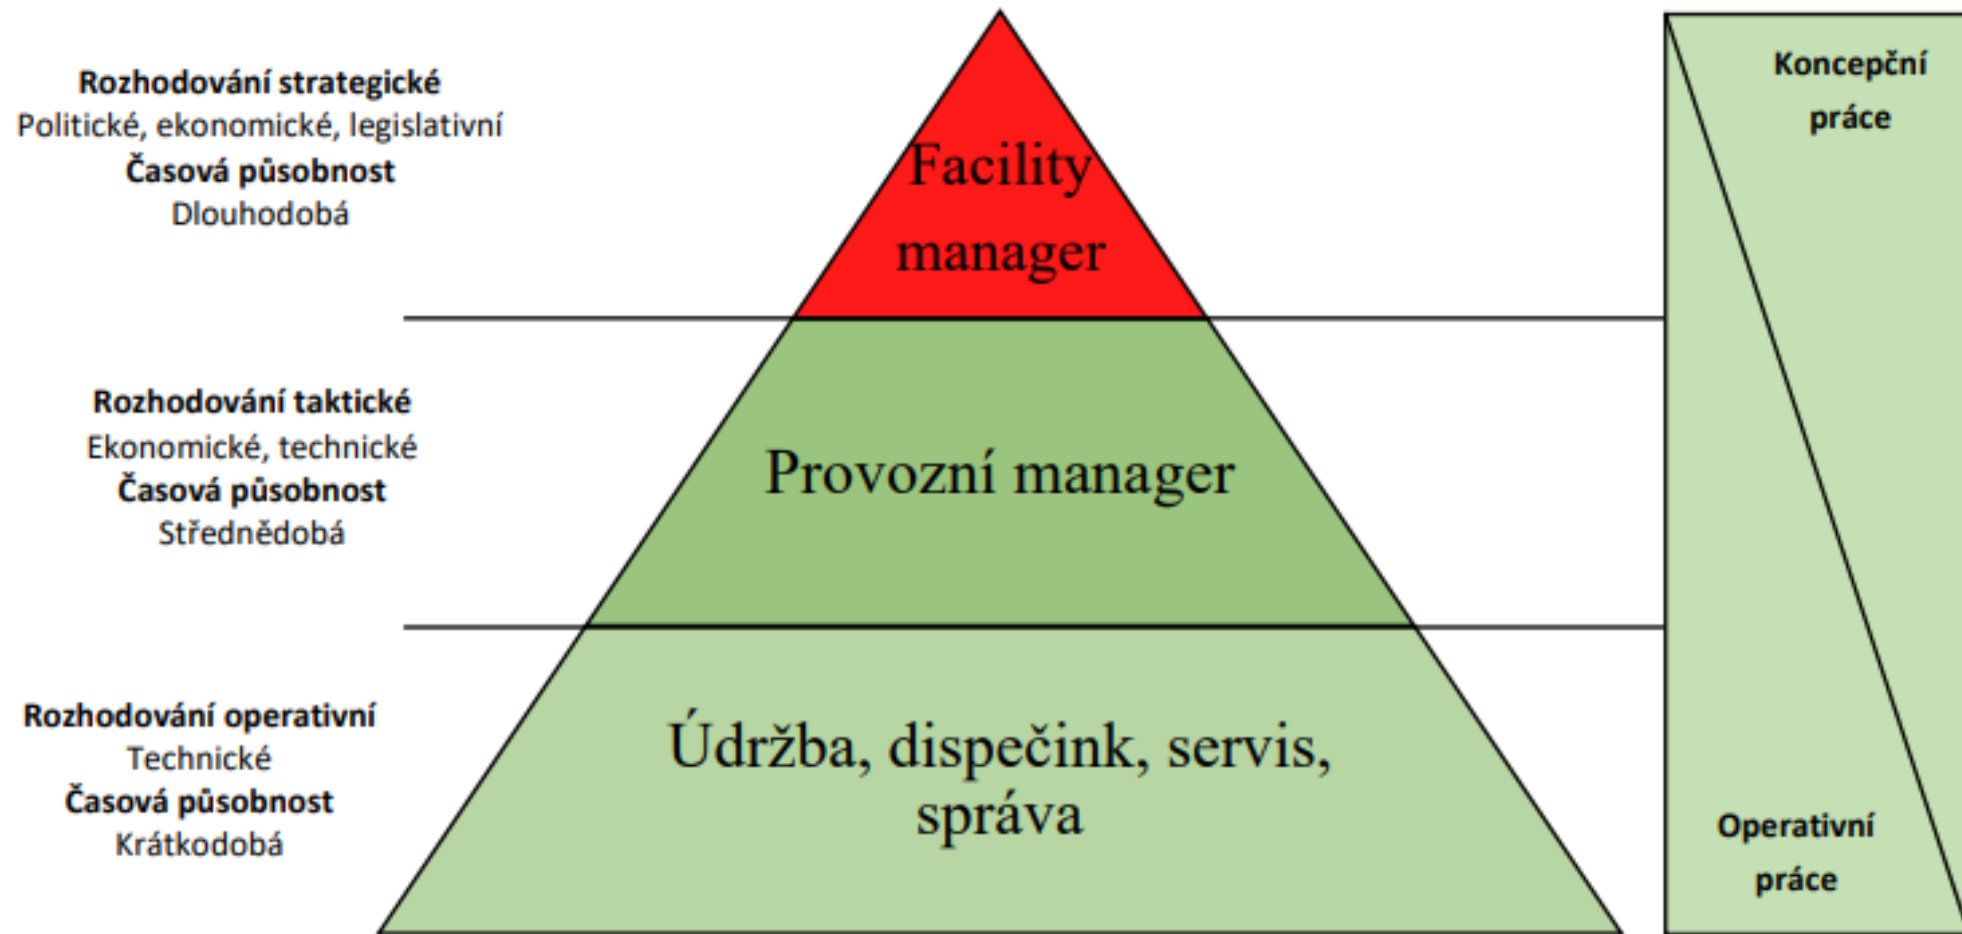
**Rozhodování strategické**
Politické, ekonomické, legislativní
**Časová působnost**
Dlouhodobá

Facility manager

**Koncepční práce**

**Rozhodování taktické**
Ekonomické, technické
**Časová působnost**
Střednědobá

Provozní manager

**Rozhodování operativní**
Technické
**Časová působnost**
Krátkodobá

Údržba, dispečink, servis, správa

**Operativní práce**